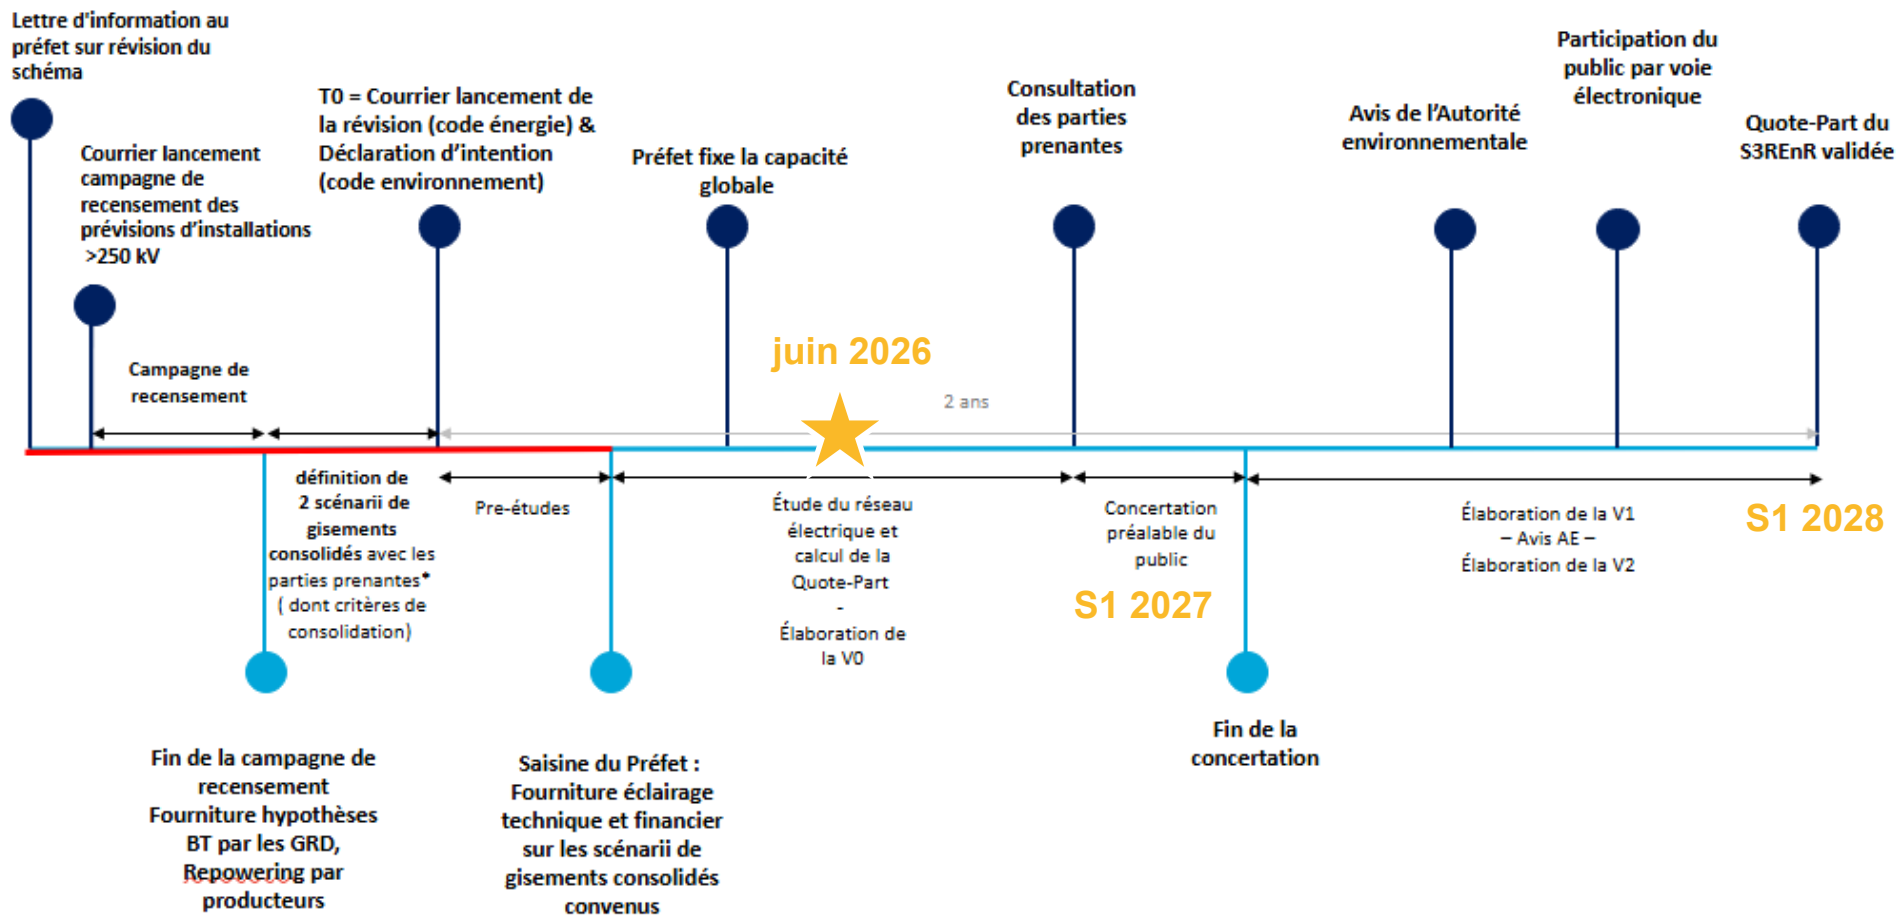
Lettre d'information au préfet sur révision du schéma

Courrier lancement campagne de recensement des prévisions d'installations >250 kV

T0 = Courrier lancement de la révision (code énergie) & Déclaration d'intention (code environnement)

Préfet fixe la capacité globale

Consultation des parties prenantes

Avis de l'Autorité environnementale

Participation du public par voie électronique

Quote-Part du S3REnR validée

Campagne de recensement

juin 2026

2 ans

définition de 2 scénarii de gisements consolidés avec les parties prenantes* ( dont critères de consolidation)

Pre-études

Étude du réseau électrique et calcul de la Quote-Part - Élaboration de la V0

Concertation préalable du public

S1 2027

Élaboration de la V1 – Avis AE – Élaboration de la V2

S1 2028

Fin de la campagne de recensement Fourniture hypothèses BT par les GRD, Repowering par producteurs

Saisine du Préfet : Fourniture éclairage technique et financier sur les scénarii de gisements consolidés convenus

Fin de la concertation